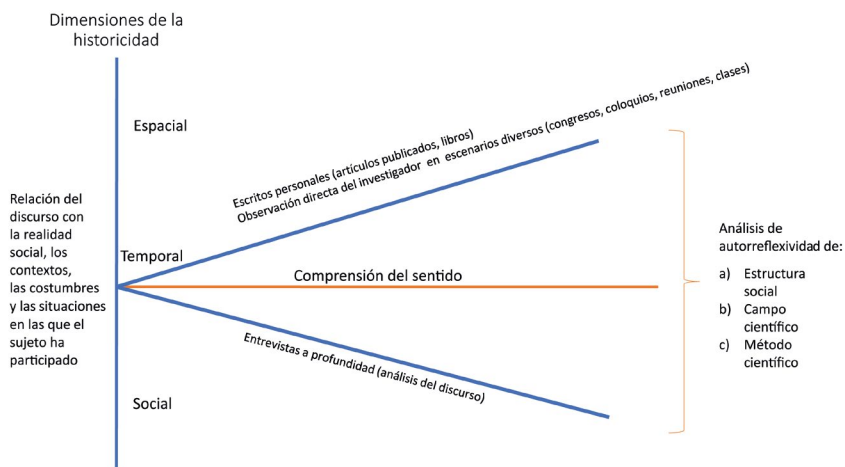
Dimensiones de la historicidad

Espacial

Temporal

Social

Relación del discurso con la realidad social, los contextos, las costumbres y las situaciones en las que el sujeto ha participado

Escritos personales (artículos publicados, libros)
Observación directa del investigador en escenarios diversos (congresos, coloquios, reuniones, clases)

Comprensión del sentido

Entrevistas a profundidad (análisis del discurso)

Análisis de autorreflexividad de:
a) Estructura social
b) Campo científico
c) Método científico